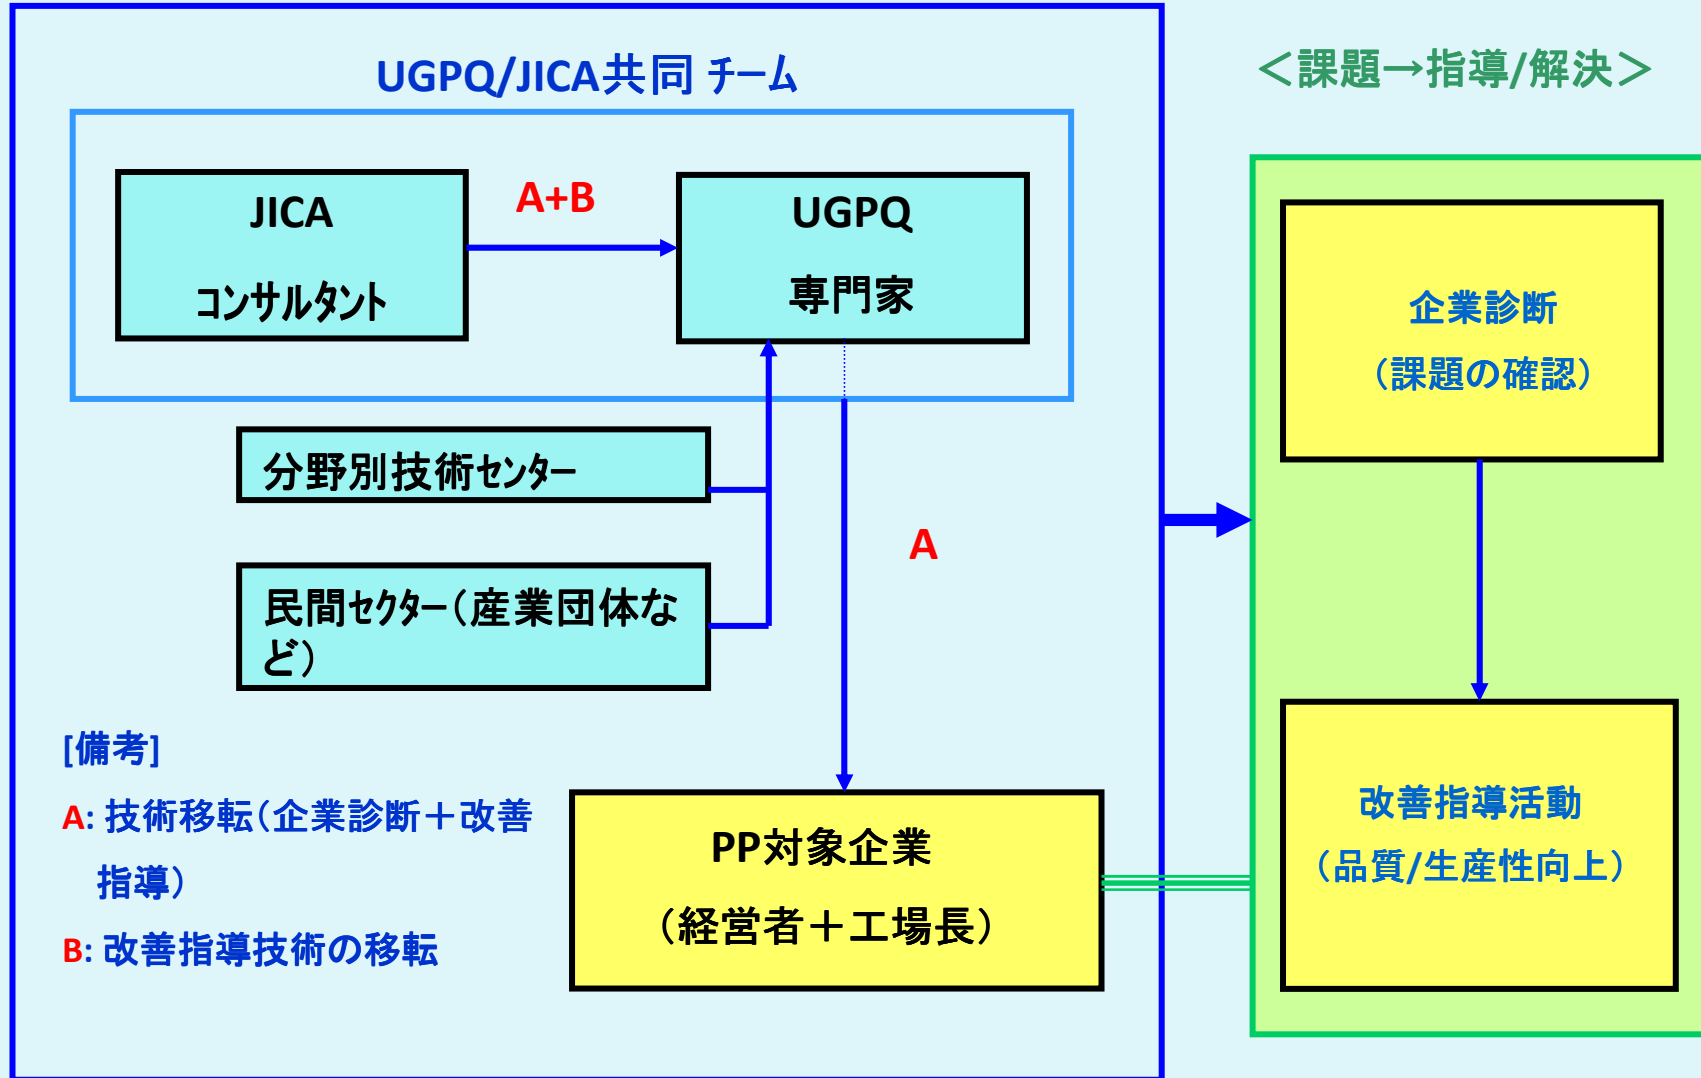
UGPQ/JICA共同 チーム

JICA

コンサルタント

A+B

UGPQ

専門家

分野別技術センター

民間セクター（産業団体など）

A

[備考]

A: 技術移転（企業診断＋改善指導）

B: 改善指導技術の移転

PP対象企業

（経営者＋工場長）

＜課題→指導/解決＞

企業診断

（課題の確認）

改善指導活動

（品質/生産性向上）